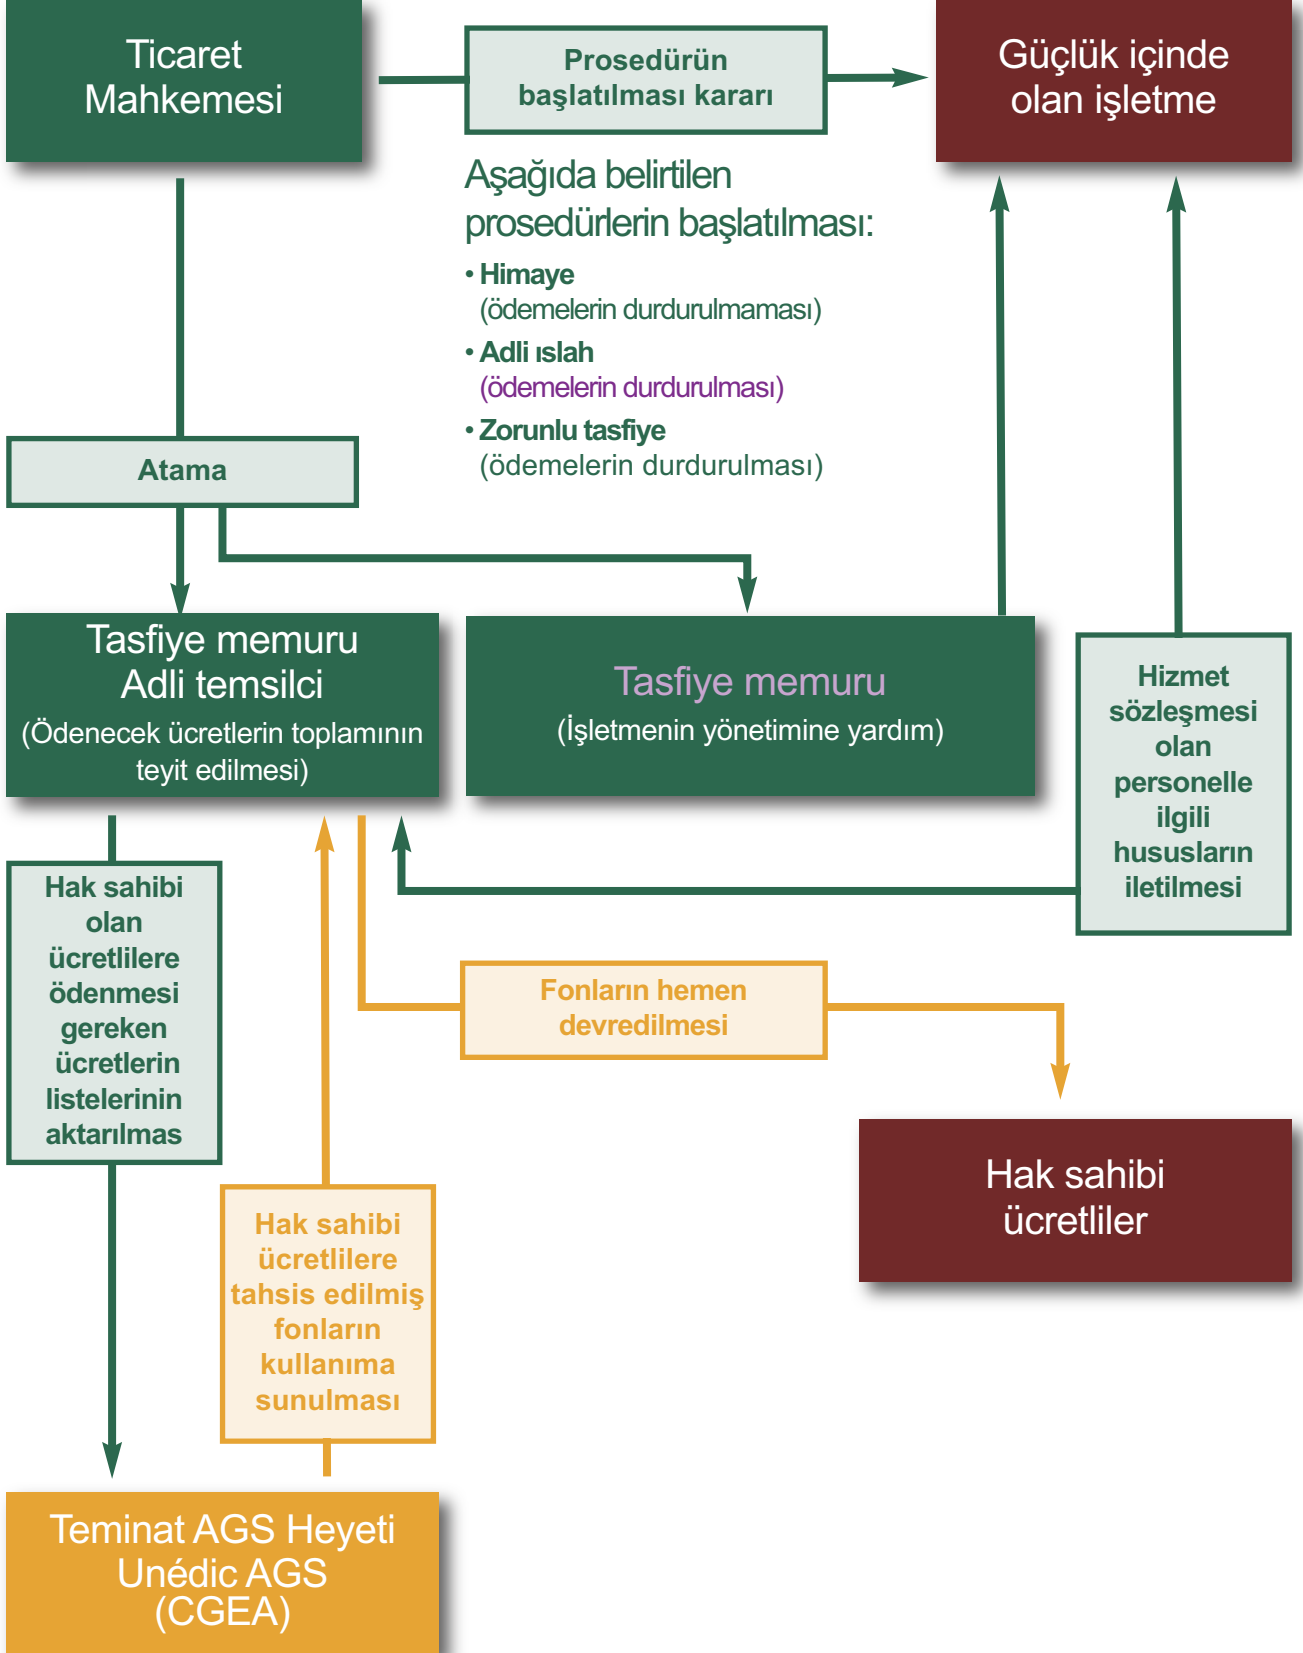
Ticaret Mahkemesi

Prosedürün başlatılması kararı

Güçlük içinde olan işletme

Aşağıda belirtilen prosedürlerin başlatılması:

• Himaye
(ödemelerin durdurulmaması)

• Adli ıslah
(ödemelerin durdurulması)

• Zorunlu tasfiye
(ödemelerin durdurulması)

Atama

Tasfiye memuru
Adli temsilci
(Ödenecek ücretlerin toplamının teyit edilmesi)

Tasfiye memuru
(İşletmenin yönetimine yardım)

Hizmet sözleşmesi olan personelle ilgili hususların iletilmesi

Hak sahibi olan ücretlilere ödenmesi gereken ücretlerin listelerinin aktarılmas

Fonların hemen devredilmesi

Hak sahibi ücretliler

Hak sahibi ücretlilere tahsis edilmiş fonların kullanıma sunulması

Teminat AGS Heyeti
Unédic AGS
(CGEA)